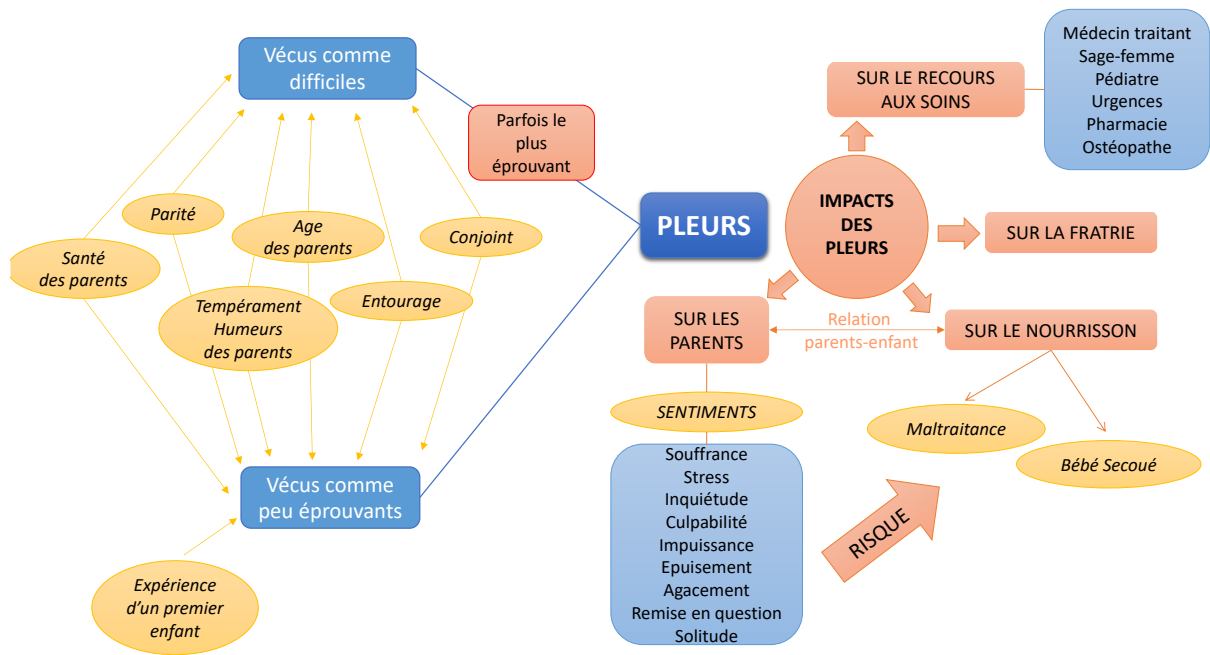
Vécus comme difficiles

Parfois le plus éprouvant

PLEURS

Vécus comme peu éprouvants

Parité

Age des parents

Conjoint

Santé des parents

Tempérament Humeurs des parents

Entourage

Expérience d'un premier enfant

SUR LE RECOURS AUX SOINS

Médecin traitant
Sage-femme
Pédiatre
Urgences
Pharmacie
Ostéopathe

IMPACTS DES PLEURS

SUR LA FRATRIE

SUR LES PARENTS

Relation parents-enfant

SUR LE NOURRISSON

SENTIMENTS

Souffrance
Stress
Inquiétude
Culpabilité
Impuissance
Epuisement
Agacement
Remise en question
Solitude

RISQUE

Maltraitance

Bébé Secoué